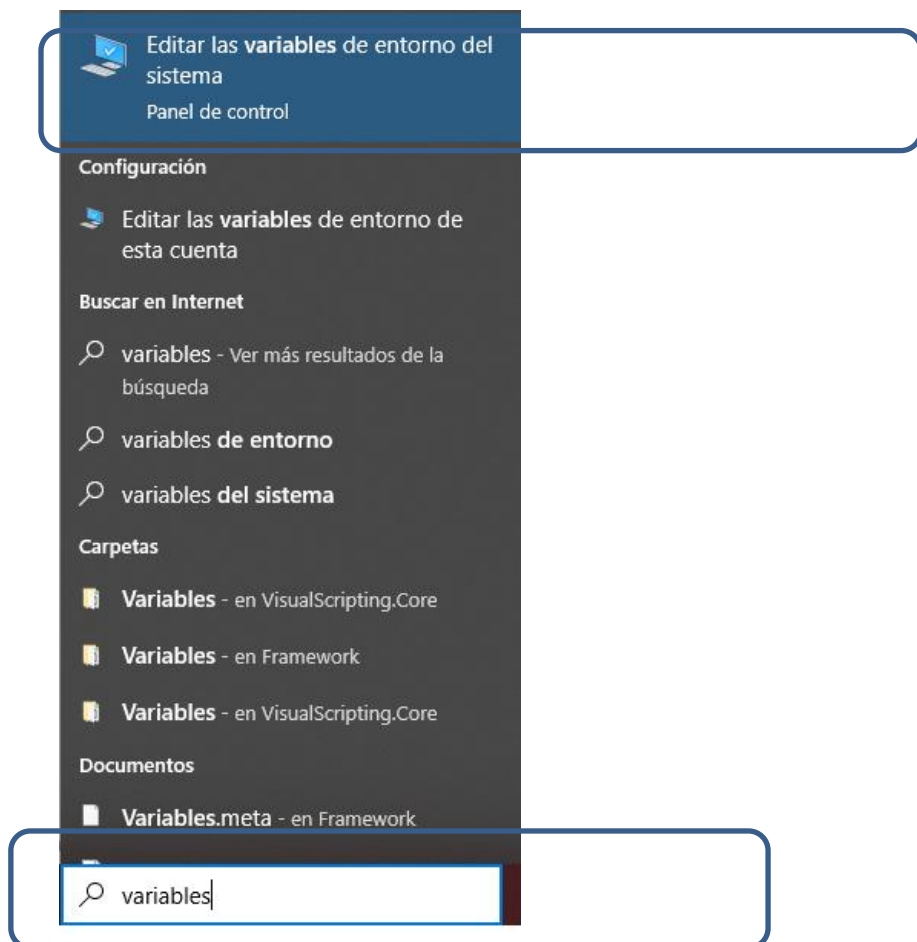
Editar las variables de entorno del sistema
Panel de control

Configuración

Editar las variables de entorno de esta cuenta

Buscar en Internet

variables - Ver más resultados de la búsqueda

variables de entorno

variables del sistema

Carpetas

Variables - en VisualScripting.Core

Variables - en Framework

Variables - en VisualScripting.Core

Documentos

Variables.meta - en Framework

variables